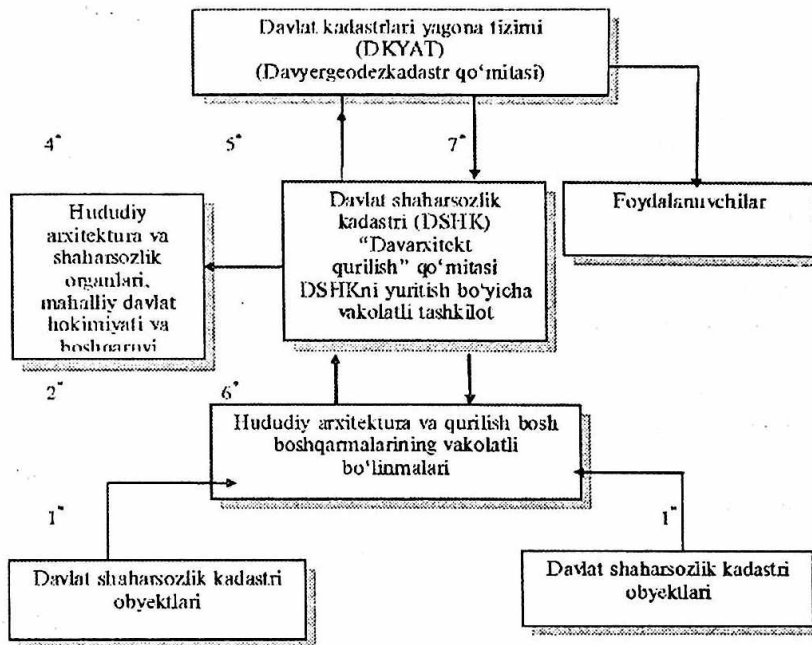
Davlat kadastrlari yagona tizimi (DKYAT) (Davyergeodezkadastr qo'mitasi)

4*

5*

7*

Hududiy arxitektura va shaharsozlik organlari, mahalliy davlat hokimiyati va boshqaruvi

Davlat shaharsozlik kadastri (DSHK) "Davarxitekt qurilish" qo'mitasi DSHKni yuritish bo'yicha vakolatli tashkilot

Foydalanuvchilar

2*

6*

Hududiy arxitektura va qurilish bosh boshqarmalarining vakolatli bo'linmalari

1*

1*

Davlat shaharsozlik kadastri obyektlari

Davlat shaharsozlik kadastri obyektlari